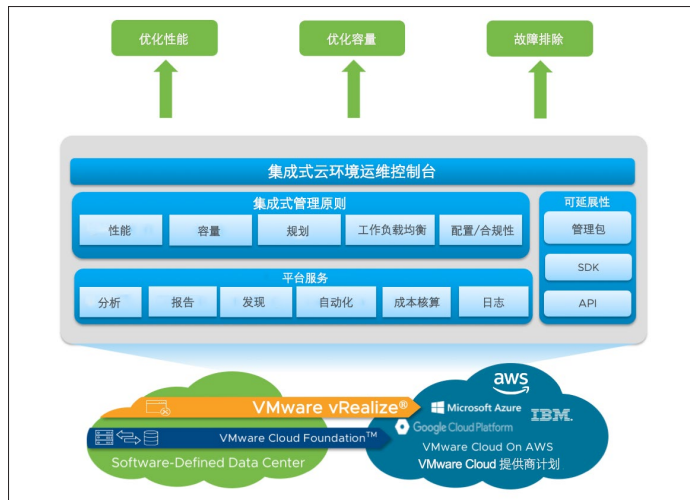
优化性能

优化容量

故障排除

集成式云环境运维控制台

集成式管理原则

性能

容量

规划

工作负载均衡

配置/合规性

可延展性

管理包

SDK

API

平台服务

分析

报告

发现

自动化

成本核算

日志

VMware vRealize®

VMware Cloud Foundation™

Software-Defined Data Center

aws

Microsoft Azure

IBM.

Google Cloud Platform

VMware Cloud On AWS

VMware Cloud 提供商计划